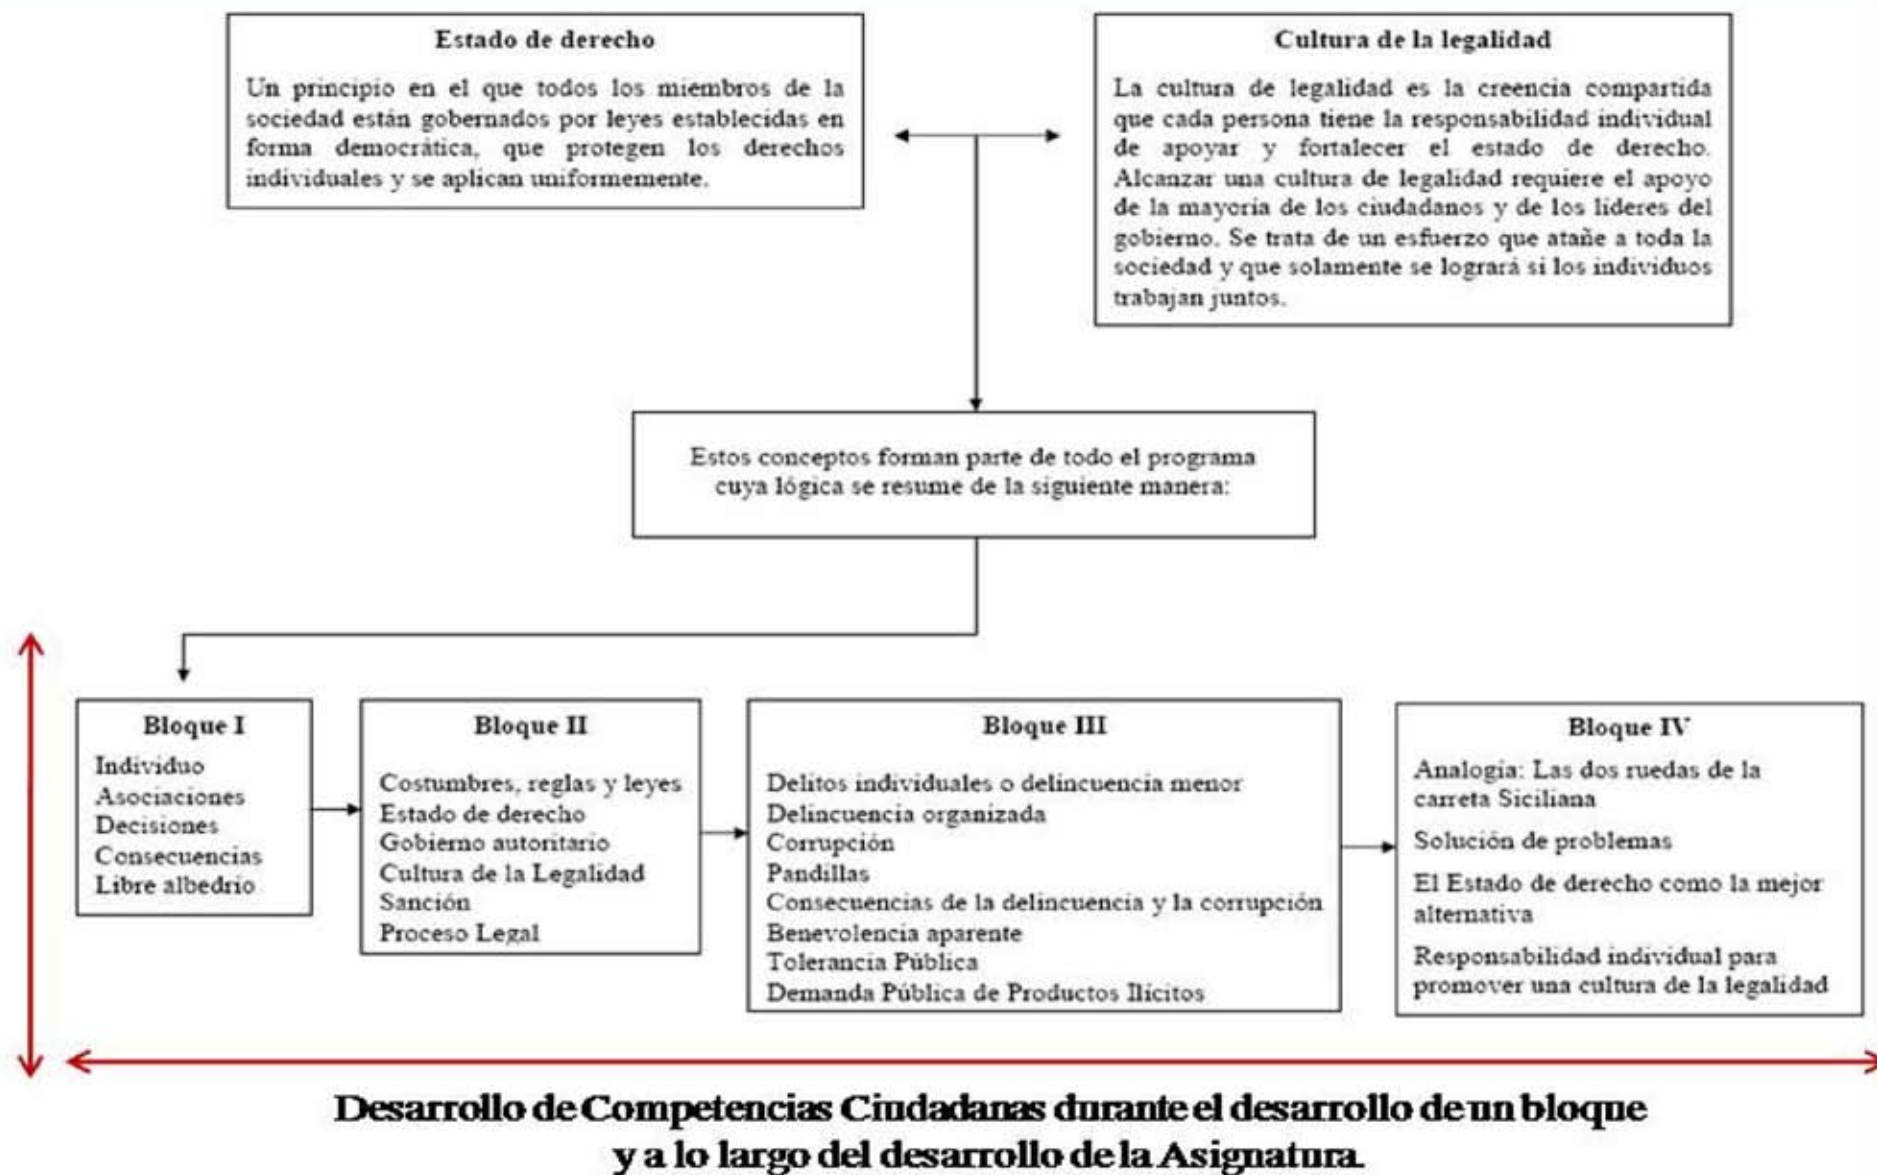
Estado de derecho

Un principio en el que todos los miembros de la sociedad están gobernados por leyes establecidas en forma democrática, que protegen los derechos individuales y se aplican uniformemente.

Cultura de la legalidad

La cultura de legalidad es la creencia compartida que cada persona tiene la responsabilidad individual de apoyar y fortalecer el estado de derecho. Alcanzar una cultura de legalidad requiere el apoyo de la mayoría de los ciudadanos y de los líderes del gobierno. Se trata de un esfuerzo que atañe a toda la sociedad y que solamente se logrará si los individuos trabajan juntos.

Estos conceptos forman parte de todo el programa cuya lógica se resume de la siguiente manera:

Bloque I
Individuo
Asociaciones
Decisiones
Consecuencias
Libre albedrío

Bloque II
Costumbres, reglas y leyes
Estado de derecho
Gobierno autoritario
Cultura de la Legalidad
Sanción
Proceso Legal

Bloque III
Delitos individuales o delincuencia menor
Delincuencia organizada
Corrupción
Pandillas
Consecuencias de la delincuencia y la corrupción
Benevolencia aparente
Tolerancia Pública
Demanda Pública de Productos Ilícitos

Bloque IV
Analogía: Las dos ruedas de la carreta Siciliana
Solución de problemas
El Estado de derecho como la mejor alternativa
Responsabilidad individual para promover una cultura de la legalidad

Desarrollo de Competencias Ciudadanas durante el desarrollo de un bloque y a lo largo del desarrollo de la Asignatura.